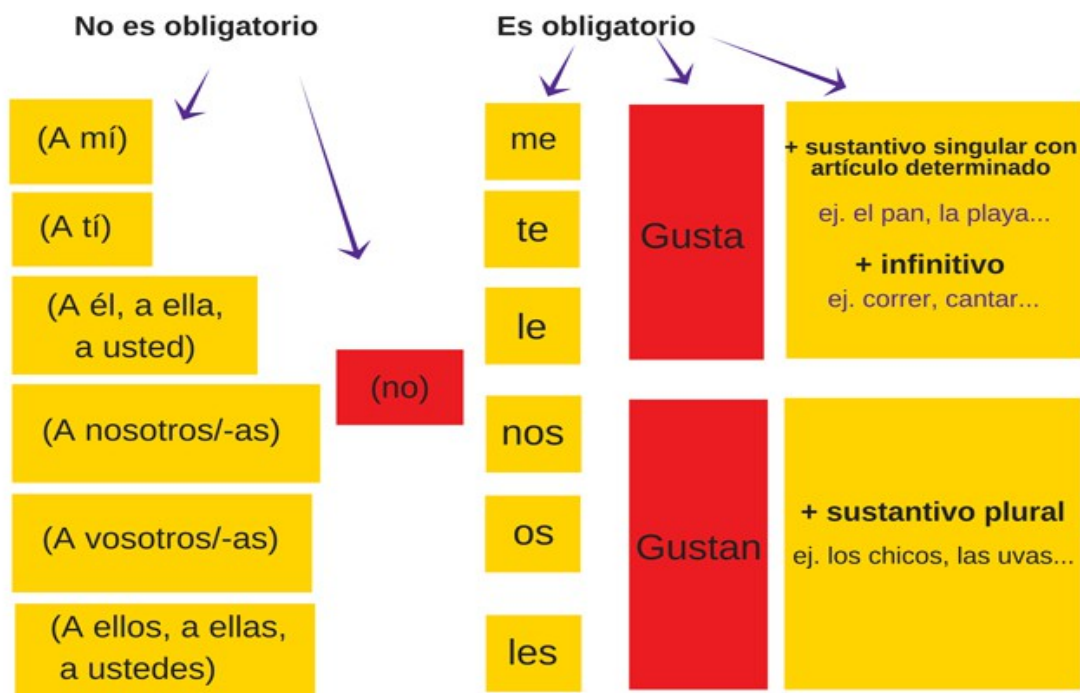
No es obligatorio

Es obligatorio

(A mí)

(A tí)

(A él, a ella, a usted)

(A nosotros/-as)

(A vosotros/-as)

(A ellos, a ellas, a ustedes)

(no)

me

te

le

nos

os

les

Gusta

Gustan

+ sustantivo singular con artículo determinado

ej. el pan, la playa...

+ infinitivo

ej. correr, cantar...

+ sustantivo plural

ej. los chicos, las uvas...